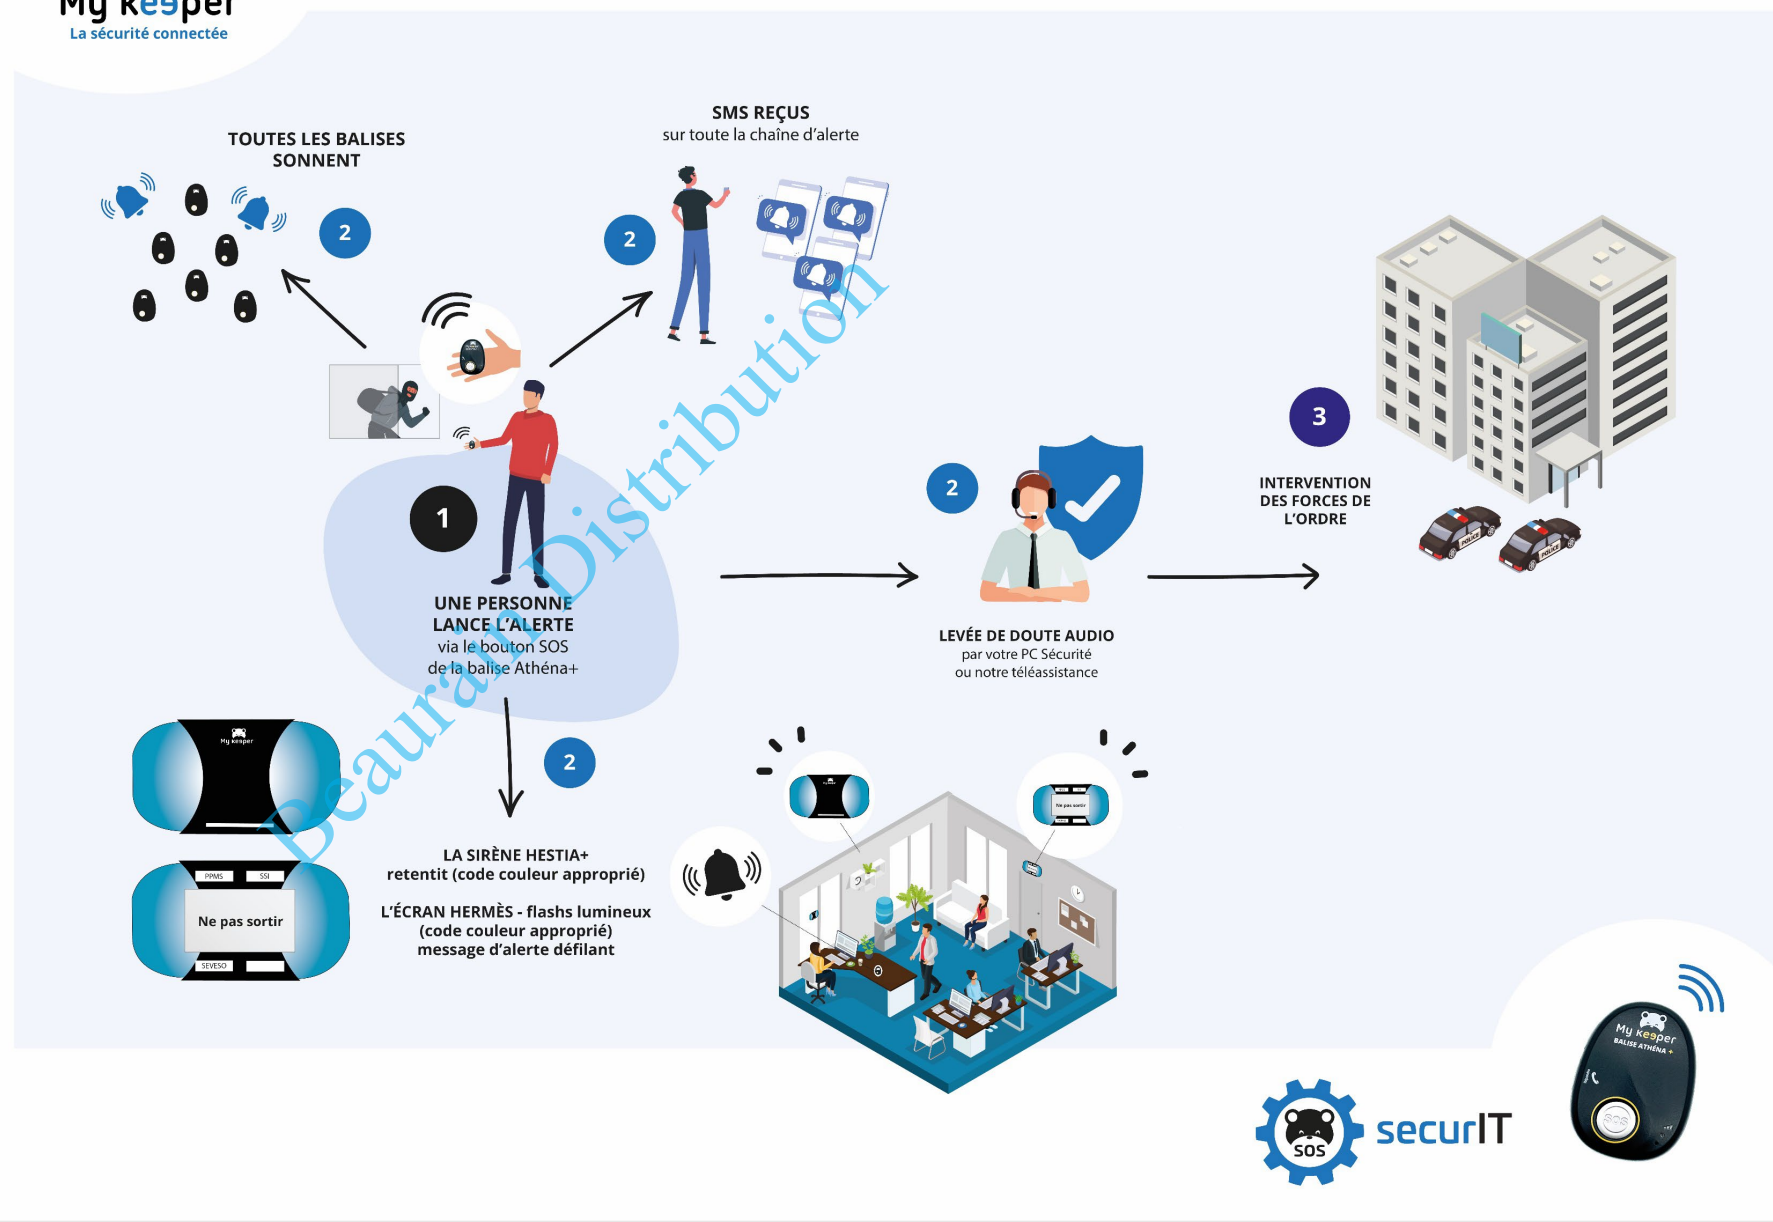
My Keeper
La sécurité connectée

TOUTES LES BALISES SONNENT

2

SMS REÇUS
sur toute la chaîne d'alerte

2

3

INTERVENTION DES FORCES DE L'ORDRE

POLICE

POLICE

2

1

UNE PERSONNE LANCE L'ALERTE
via le bouton SOS
de la balise Athéna+

LEVÉE DE DOUTE AUDIO
par votre PC Sécurité
ou notre téléassistance

Beaurain Distribution

My Keeper

PPMS

SSI

Ne pas sortir

SEVESO

2

LA SIRÈNE HESTIA+
retentit (code couleur approprié)

L'ÉCRAN HERMÈS - flashs lumineux
(code couleur approprié)
message d'alerte défilant

Ne pas sortir

SOS

securIT

My Keeper
BALISE ATHÉNA +

SOS